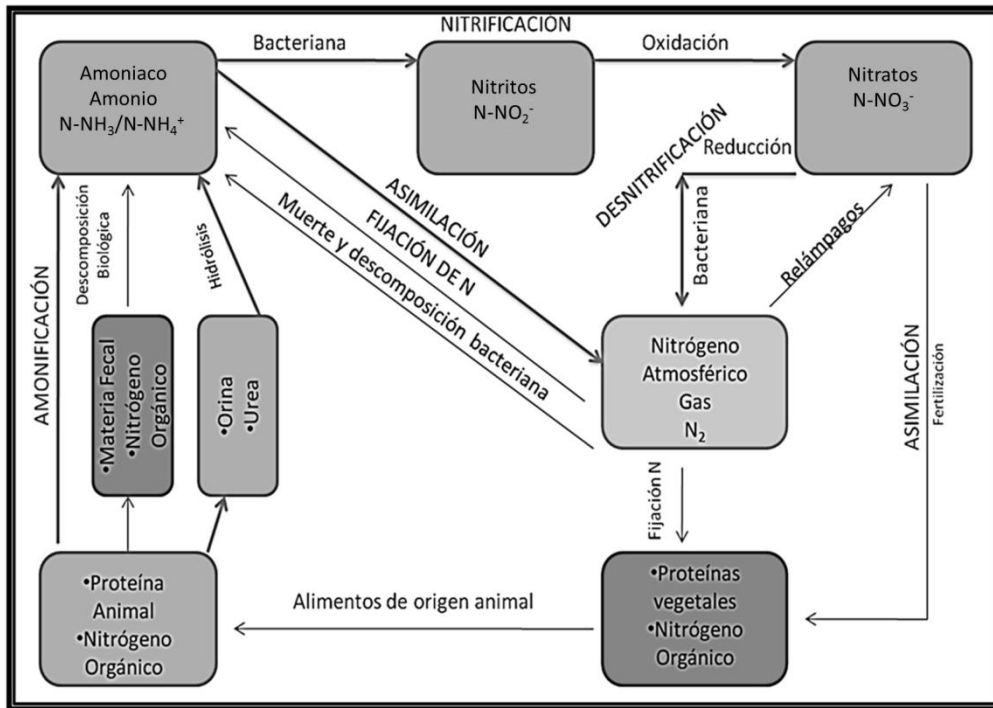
NITRIFICACIÓN

Bacteriana

Oxidación

Amoniaco
Amonio
$N\text{-}NH_3/N\text{-}NH_4^+$

Nitritos
$N\text{-}NO_2^-$

Nitratos
$N\text{-}NO_3^-$

DESNITRIFICACIÓN

Reducción

ASIMILACIÓN

FIJACIÓN DE N

Muerte y descomposición bacteriana

Bacteriana

Relámpagos

AMONIFICACIÓN

Descomposición Biológica

Hidrólisis

•Materia Fecal
•Nitrógeno Orgánico

•Orina
•Urea

Nitrógeno
Atmosférico
Gas
$N_2$

ASIMILACIÓN

Fertilización

Fijación N

•Proteína
Animal
•Nitrógeno
Orgánico

Alimentos de origen animal

•Proteínas
vegetales
•Nitrógeno
Orgánico